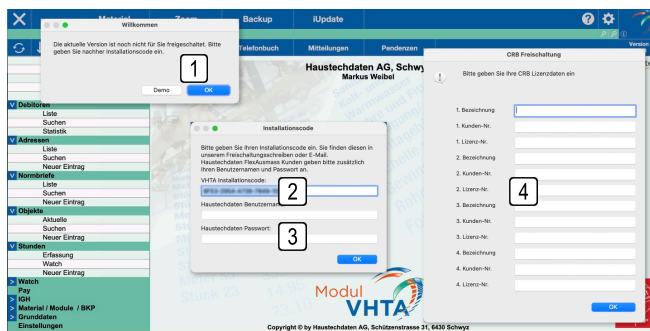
Material Zoom Backup iUpdate

Willkommen

Die aktuelle Version ist noch nicht für Sie freigeschaltet. Bitte geben Sie nachher Installationscode ein.

1

Demo OK

Telefonbuch Mitteilungen Pendenzen

Version

Haustechdaten AG, Schwyz
Markus Weibel

Debitoren
Liste
Suchen
Statistik
Adressen
Liste
Suchen
Neuer Eintrag
Normbriefe
Liste
Suchen
Neuer Eintrag
Objekte
Aktuelle
Suchen
Neuer Eintrag
Stunden
Erfassung
Watch
Neuer Eintrag
Watch
Pay
IGH
Material / Module / BKP
Grunddaten
Einstellungen

Installationscode

Bitte geben Sie Ihren Installationscode ein. Sie finden diesen in unserem Freischaltungsschreiben oder E-Mail. Haustechdaten FlexAusmass Kunden geben bitte zusätzlich Ihren Benutzernamen und Passwort an.

VHTA Installationscode:

2

Haustechdaten Benutzername:

Haustechdaten Passwort:

3

OK

CRB Freischaltung

Bitte geben Sie Ihre CRB Lizenzdaten ein

1. Bezeichnung
1. Kunden-Nr.
1. Lizenz-Nr.
2. Bezeichnung
2. Kunden-Nr.
2. Lizenz-Nr.
3. Bezeichnung
3. Kunden-Nr.
3. Lizenz-Nr.
4. Bezeichnung
4. Kunden-Nr.
4. Lizenz-Nr.

4

OK

Modul
VHTA

Copyright © by Haustechdaten AG, Schützenstrasse 31, 6430 Schwyz